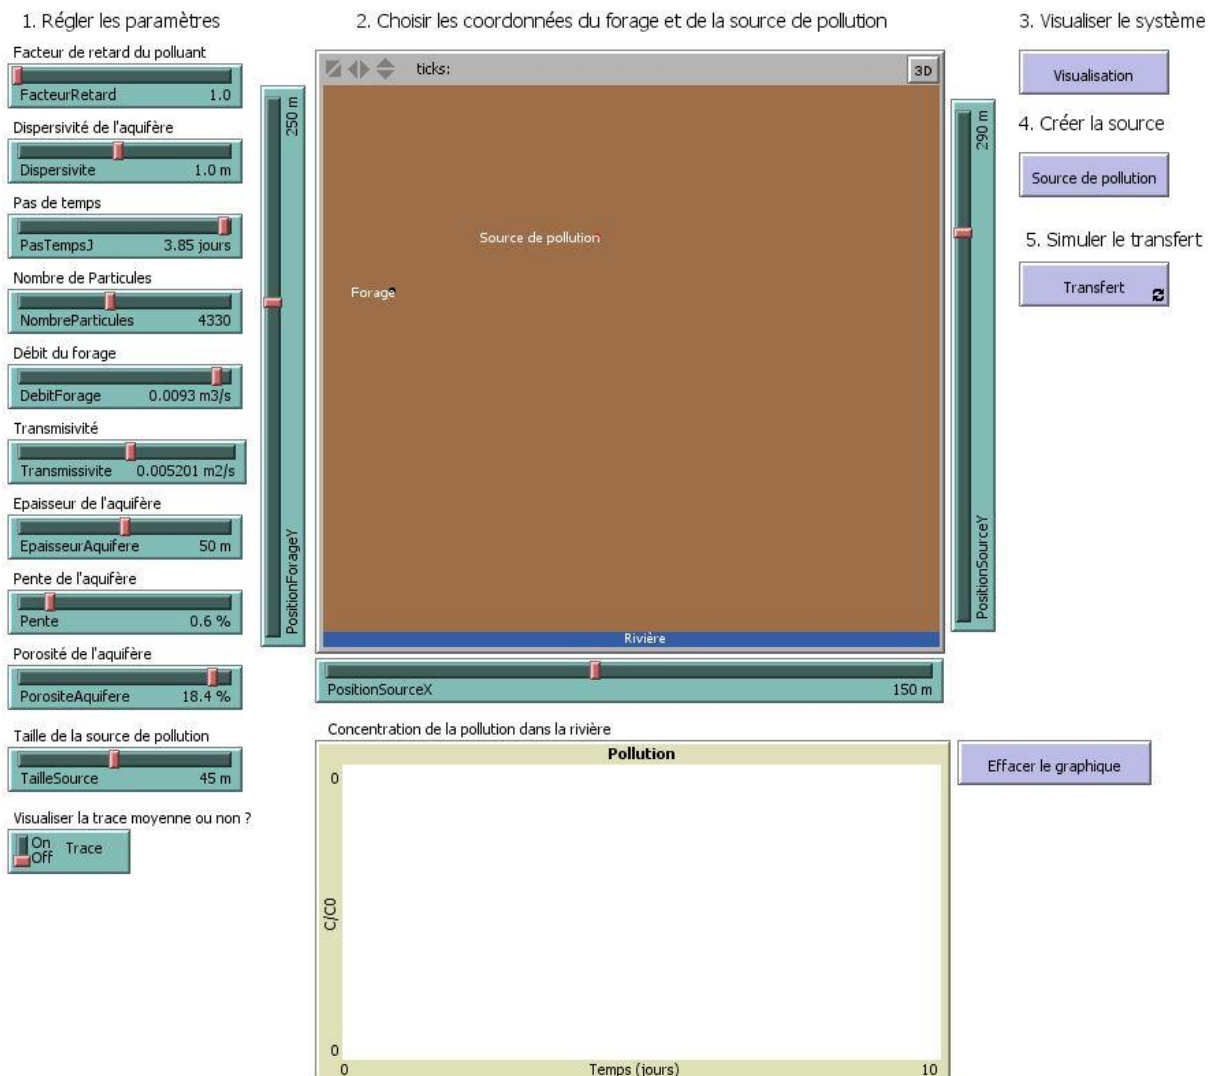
1. Régler les paramètres

Facteur de retard du polluant
FacteurRetard 1.0

Dispersivité de l'aquifère
Dispersivite 1.0 m

Pas de temps
PasTempsJ 3.85 jours

Nombre de Particules
NombreParticules 4330

Débit du forage
DebitForage 0.0093 m3/s

Transmisivité
Transmissivite 0.005201 m2/s

Epaisseur de l'aquifère
EpaisseurAquifere 50 m

Pente de l'aquifère
Pente 0.6 %

Porosité de l'aquifère
PorositeAquifere 18.4 %

Taille de la source de pollution
TailleSource 45 m

Visualiser la trace moyenne ou non ?
On Off Trace

PositionForageY 250 m

2. Choisir les coordonnées du forage et de la source de pollution

ticks: 3D

Source de pollution

Forage

Rivière

PositionSourceX 150 m

PositionSourceY 290 m

3. Visualiser le système

Visualisation

4. Créer la source

Source de pollution

5. Simuler le transfert

Transfert

Concentration de la pollution dans la rivière

Pollution

0

C/C0

0

0

Temps (jours)

10

Effacer le graphique